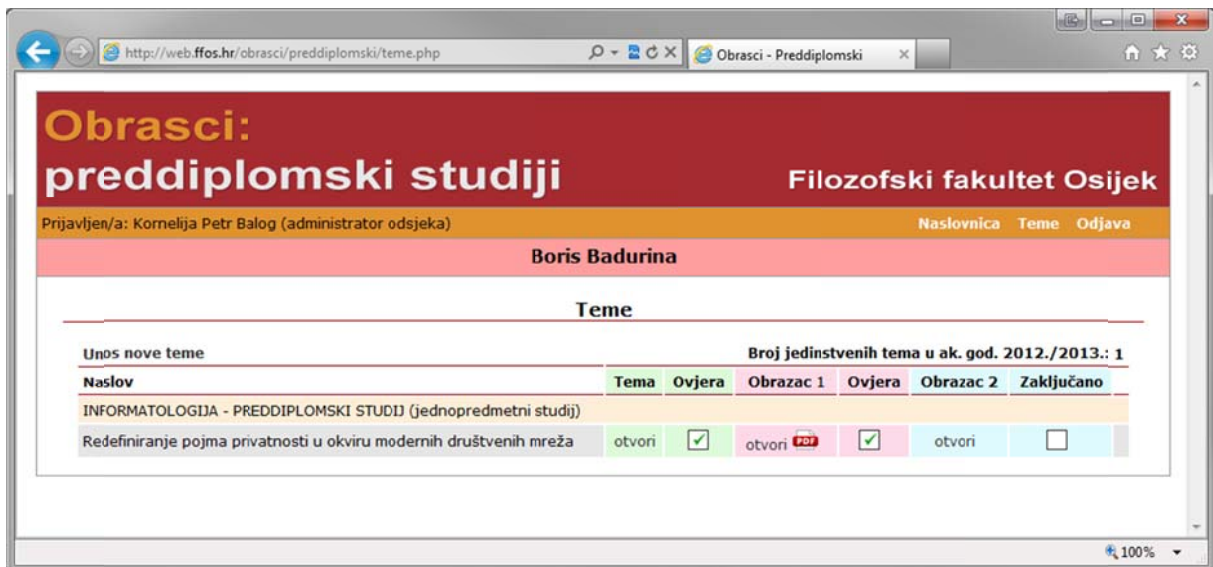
http://web.ffos.hr/obrasci/preddiplomski/teme.php

Obrasci - Preddiplomski

Obrasci:
preddiplomski studiji

Filozofski fakultet Osijek

Prijavljen/a: Kornelija Petr Balog (administrator odsjeka)

Naslovnica Teme Odjava

Boris Badurina

Teme

Unos nove teme

Broj jedinstvenih tema u ak. god. 2012./2013.: 1

| Naslov | Tema | Ovjera | Obrazac 1 | Ovjera | Obrazac 2 | Zaključano |
|---|---|---|---|---|---|---|
| INFORMATOLOGIJA - PREDDIPLOMSKI STUDIJ (jednopredmetni studij) | | | | | | |
| Redefiniranje pojma privatnosti u okviru modernih društvenih mreža | otvori | ✓ | otvori PDF | ✓ | otvori | |

100%